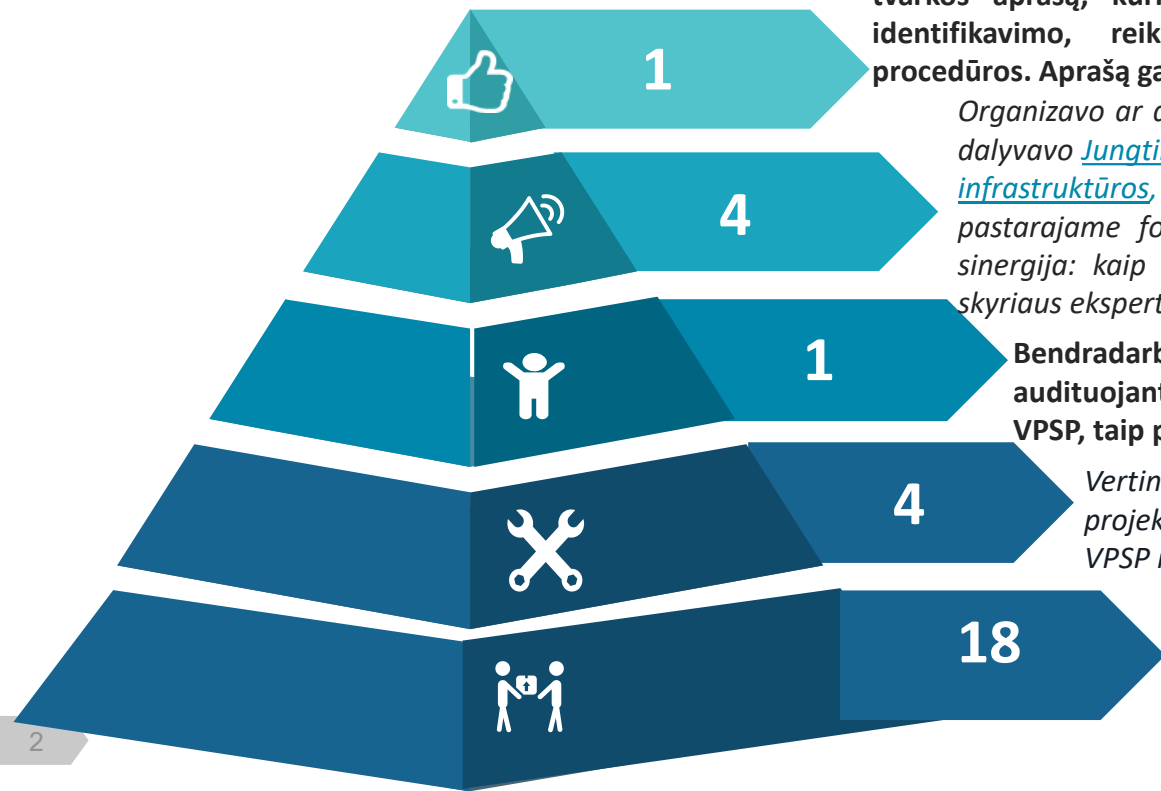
tvarkos aprašą, kuri
identifikavimo, reik
procedūros. Aprašą ga

1

Organizavo ar d
dalyvavo Jungti
infrastruktūros,
pastarajame fo
sinergija: kaip
skyriaus ekspert

4

1

Bendradarb
audituojant
VPSP, taip p

4

Vertin
projek
VPSP I

18

2